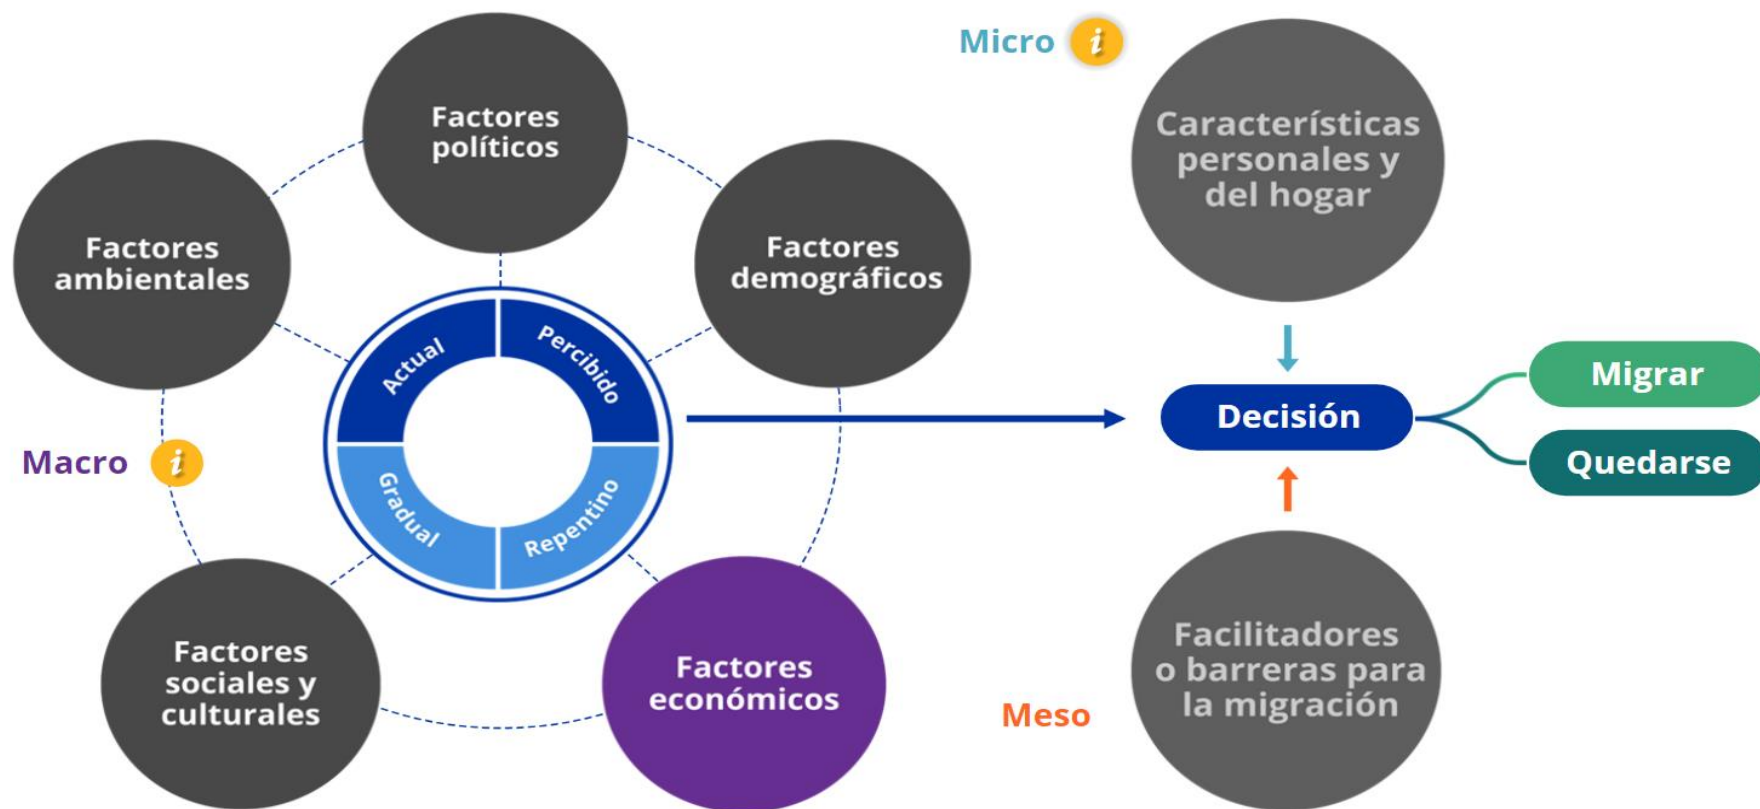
Micro i

Factores políticos

Factores ambientales

Factores demográficos

Actual

Percibido

Gradual

Repentino

Macro i

Factores sociales y culturales

Factores económicos

Características personales y del hogar

Decisión

Migrar

Quedarse

Meso

Facilitadores o barreras para la migración